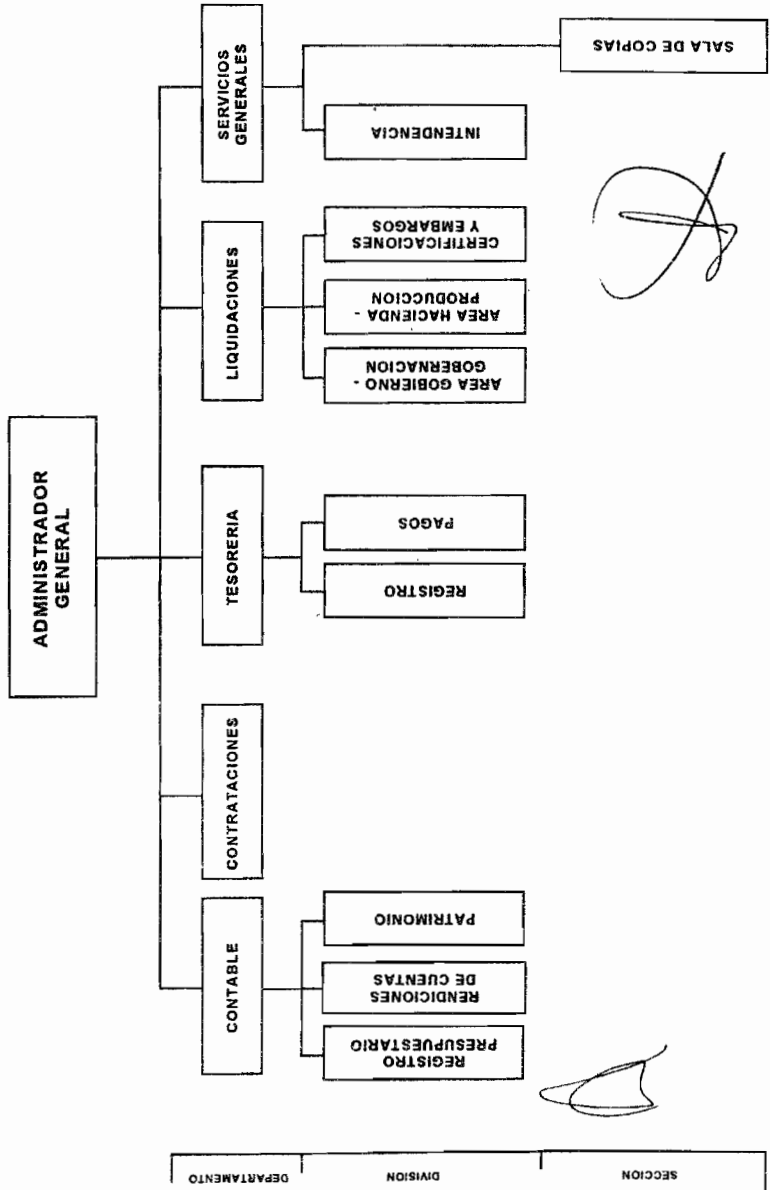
ADMINISTRADOR GENERAL

SERVICIOS GENERALES

SALA DE COPIAS

INTENDENCIA

LIQUIDACIONES

CERTIFICACIONES Y EMBARGOS

AREA HACIENDA - PRODUCCION

AREA GOBIERNO - GOBERNACION

TESORERIA

PAGOS

REGISTRO

CONTRATACIONES

CONTABLE

PATRIMONIO

RENDICIONES DE CUENTAS

REGISTRO PRESUPUESTARIO

DEPARTAMENTO

DIVISION

SECCION